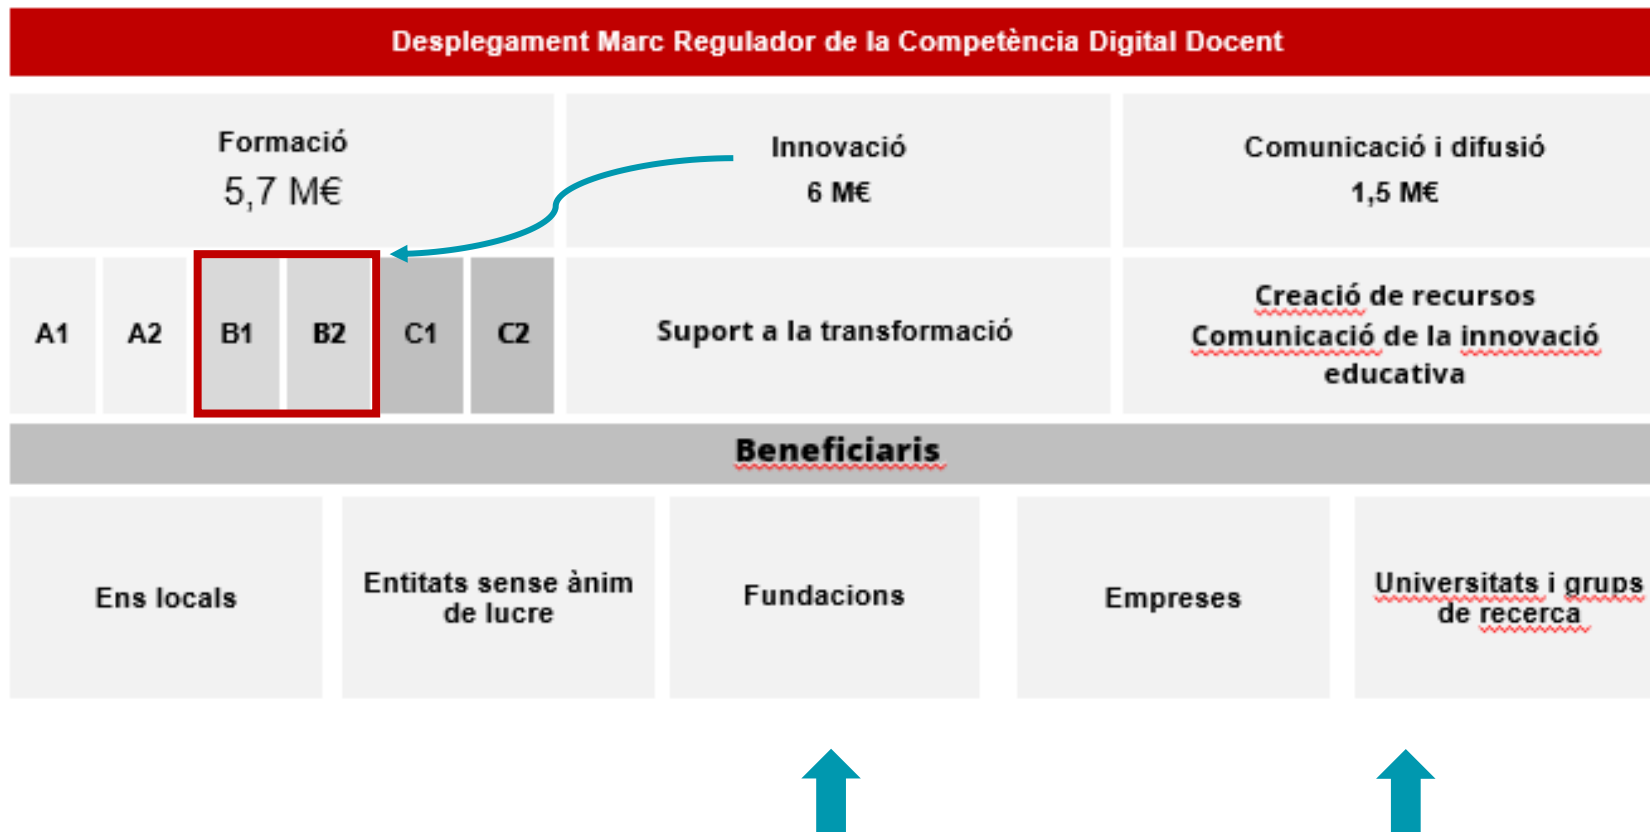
Desplegament Marc Regulador de la Competència Digital Docent

Formació
5,7 M€

Innovació
6 M€

Comunicació i difusió
1,5 M€

A1 A2 B1 B2 C1 C2

Suport a la transformació

Creació de recursos
Comunicació de la innovació educativa

Beneficiaris

Ens locals

Entitats sense ànim de lucre

Fundacions

Empreses

Universitats i grups de recerca